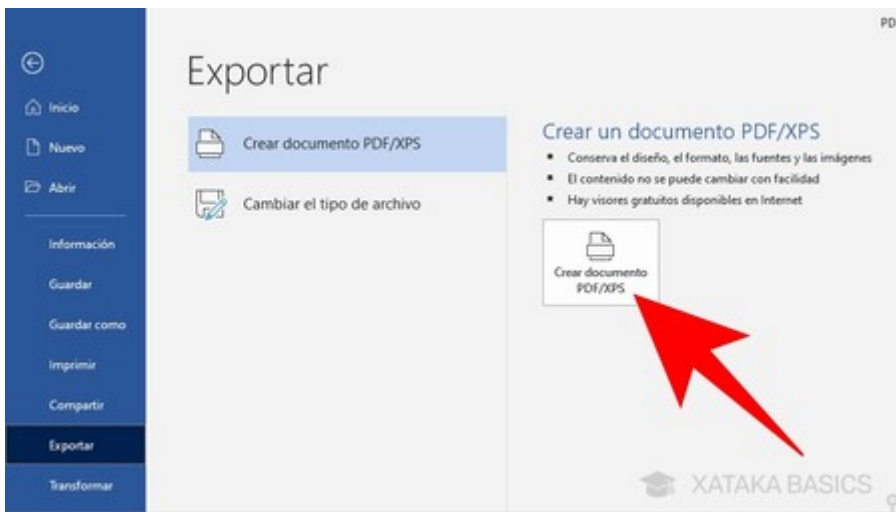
PD

Inicio

Nuevo

Abrir

Información

Guardar

Guardar como

Imprimir

Compartir

Exportar

Transformar

Exportar

Crear documento PDF/XPS

Cambiar el tipo de archivo

Crear un documento PDF/XPS

- Conserva el diseño, el formato, las fuentes y las imágenes
- El contenido no se puede cambiar con facilidad
- Hay visores gratuitos disponibles en Internet

Crear documento PDF/XPS

XATAKA BASICS